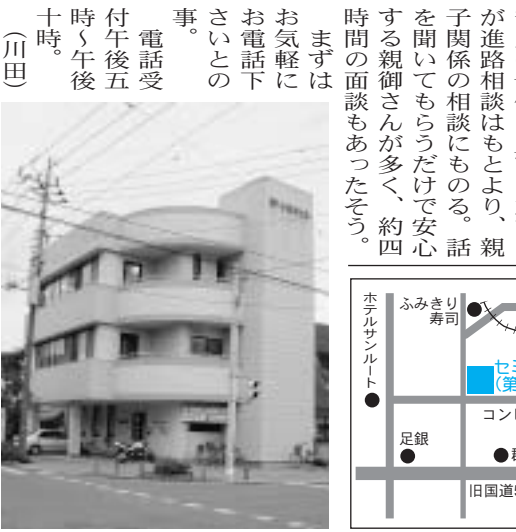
が進路相談はもとより、親子関係の相談にものる。話を聞いてもらうだけで安心する親御さんが多く、約四時間の面談もあったそう。

まずはお気軽にお電話下さいとの事。

電話受付午後五時～午後十時。

（川田）

ふみきり寿司

ホテルサンルート

セ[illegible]
（第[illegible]

コン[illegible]

足銀

旧国道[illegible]